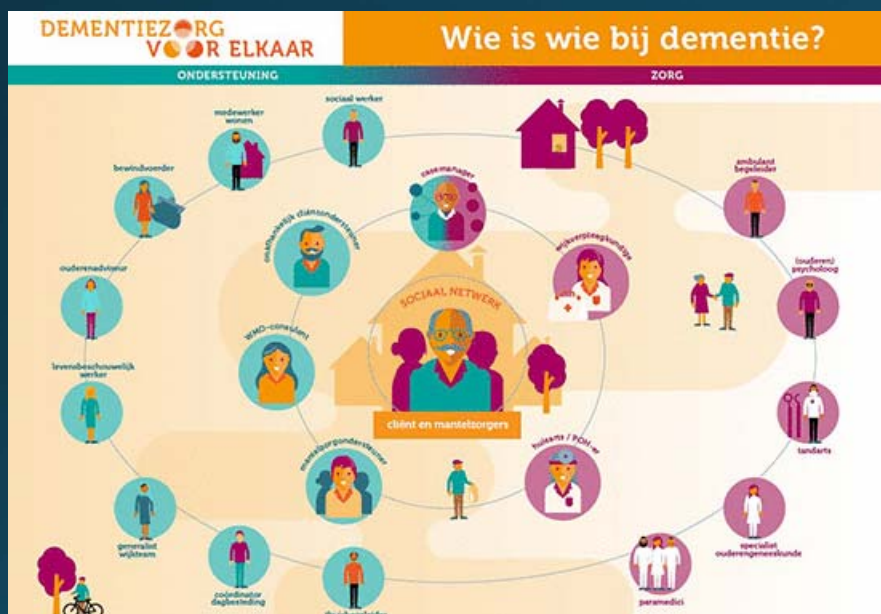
DEMENTIEZORG VOOR ELKAAR

Wie is wie bij dementie?

ONDERSTEUNING

ZORG

sociaal werker

medewerker wonen

bewindvoerder

ouderenadviseur

levensbeschouwelijk werker

generalist wijkteam

coördinator dagbesteding

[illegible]

onafhankelijk cliëntondersteuner

casemanager

wijkverpleegkundige

SOCIAAL NETWERK

WMO-consulent

cliënt en mantelzorgers

mantelzorgondersteuner

huisarts / POH-er

ambulant begeleider

(ouderen) psycholoog

tandarts

specialist ouderengeneeskunde

paramedici